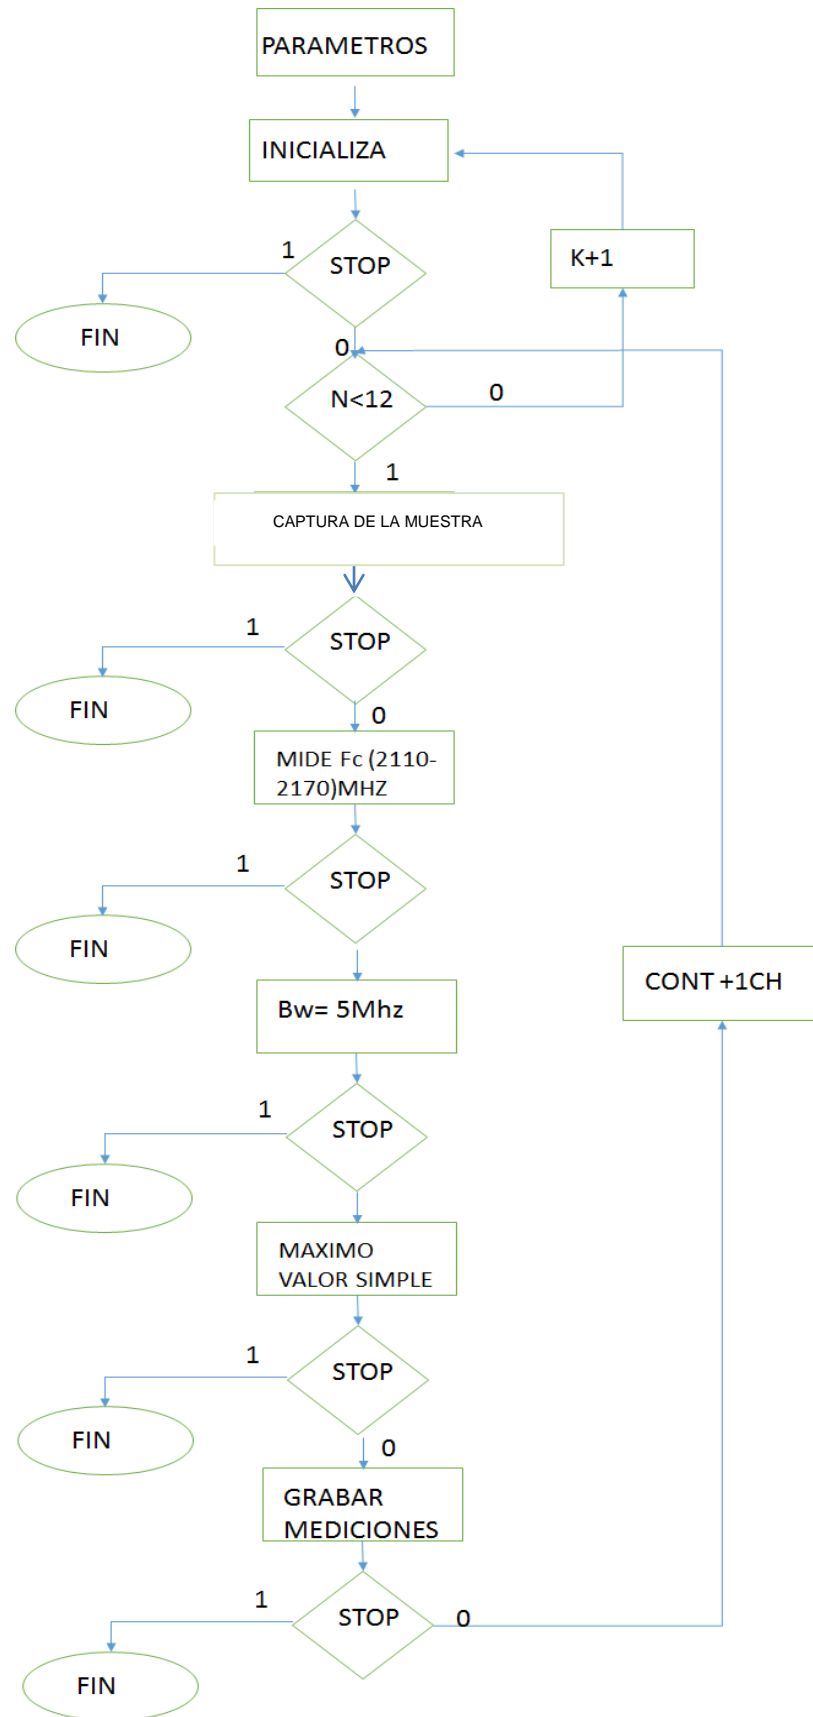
PARAMETROS

INICIALIZA

K+1

1

STOP

FIN

0

N<12

0

1

CAPTURA DE LA MUESTRA

1

STOP

FIN

0

MIDE Fc (2110-2170)MHZ

1

STOP

FIN

CONT +1CH

Bw= 5Mhz

1

STOP

FIN

MAXIMO VALOR SIMPLE

1

STOP

FIN

0

GRABAR MEDICIONES

1

STOP

0

FIN